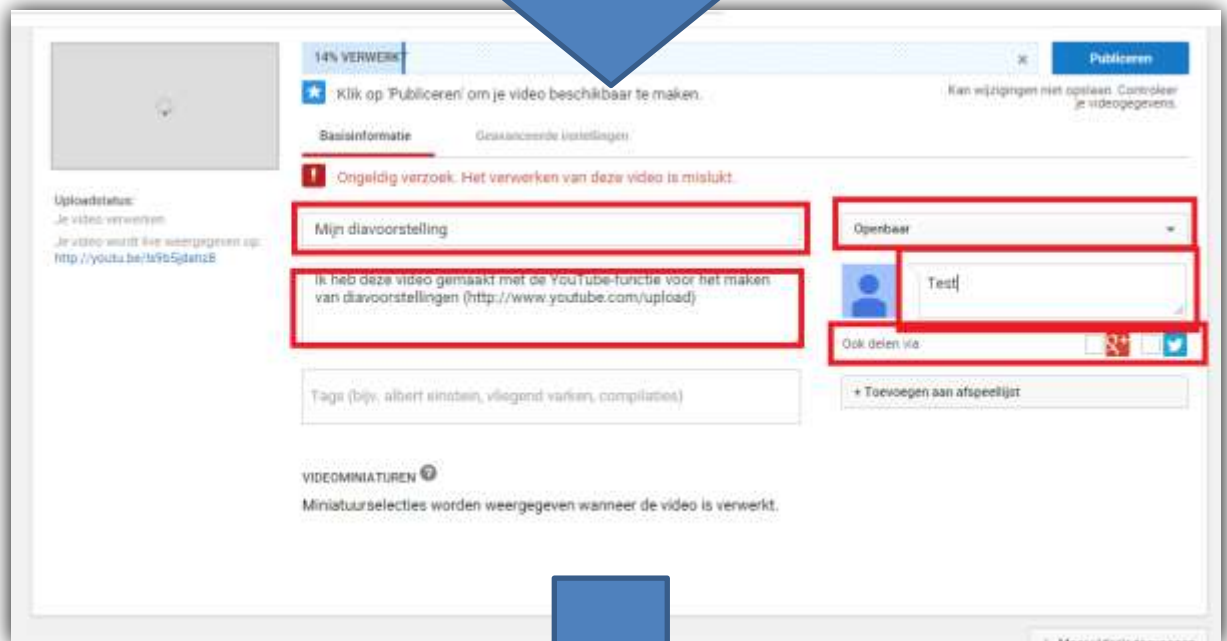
14% VERWERKT

×

Publiceren

Klik op 'Publiceren' om je video beschikbaar te maken.

Kan wijzigingen niet opslaan. Controleer je videogegevens.

Basisinformatie

Geavanceerde instellingen

Ongeldig verzoek. Het verwerken van deze video is mislukt.

Uploadstatus:
Je video verwerken
Je video wordt live weergegeven op:
http://youtu.be/ls9b5jdatz8

Mijn diavoorstelling

Openbaar

Ik heb deze video gemaakt met de YouTube-functie voor het maken van diavoorstellingen (http://www.youtube.com/upload)

Test

Ook delen via

Tags (bijv. albert einstein, vliegend varken, compilaties)

+ Toevoegen aan afspeellijst

VIDEOMINIATUREN

Miniatuurselecties worden weergegeven wanneer de video is verwerkt.